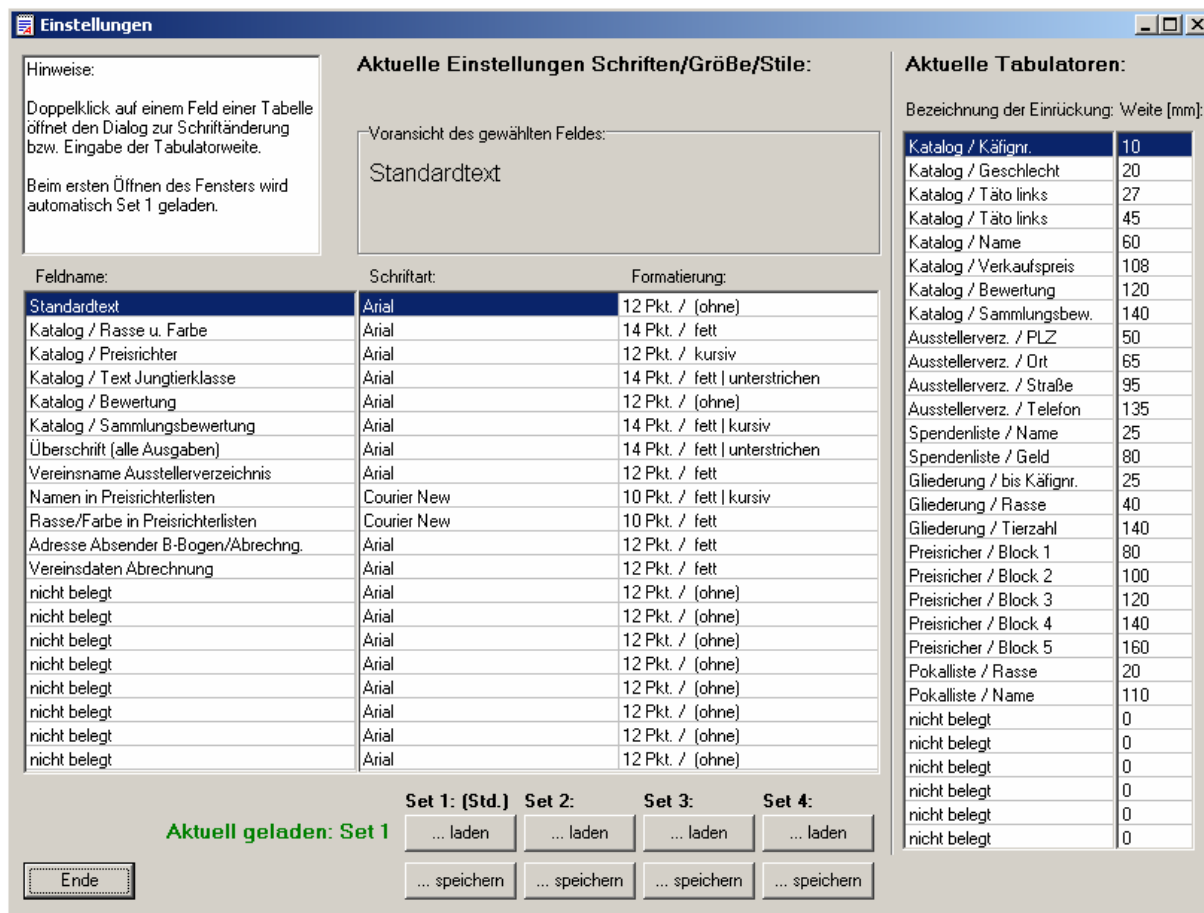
Einstellungen

Hinweise:

Doppelklick auf einem Feld einer Tabelle öffnet den Dialog zur Schriftänderung bzw. Eingabe der Tabulatorweite.

Beim ersten Öffnen des Fensters wird automatisch Set 1 geladen.

Aktuelle Einstellungen Schriften/Größe/Stile:

Voransicht des gewählten Feldes:

Standardtext

| Feldname: | Schriftart: | Formatierung: |
|---|---|---|
| Standardtext | Arial | 12 Pkt. / (ohne) |
| Katalog / Rasse u. Farbe | Arial | 14 Pkt. / fett |
| Katalog / Preisrichter | Arial | 12 Pkt. / kursiv |
| Katalog / Text Jungtierklasse | Arial | 14 Pkt. / fett \| unterstrichen |
| Katalog / Bewertung | Arial | 12 Pkt. / (ohne) |
| Katalog / Sammlungsbewertung | Arial | 14 Pkt. / fett \| kursiv |
| Überschrift (alle Ausgaben) | Arial | 14 Pkt. / fett \| unterstrichen |
| Vereinsname Ausstellerverzeichnis | Arial | 12 Pkt. / fett |
| Namen in Preisrichterlisten | Courier New | 10 Pkt. / fett \| kursiv |
| Rasse/Farbe in Preisrichterlisten | Courier New | 10 Pkt. / fett |
| Adresse Absender B-Bogen/Abrechng. | Arial | 12 Pkt. / fett |
| Vereinsdaten Abrechnung | Arial | 12 Pkt. / fett |
| nicht belegt | Arial | 12 Pkt. / (ohne) |
| nicht belegt | Arial | 12 Pkt. / (ohne) |
| nicht belegt | Arial | 12 Pkt. / (ohne) |
| nicht belegt | Arial | 12 Pkt. / (ohne) |
| nicht belegt | Arial | 12 Pkt. / (ohne) |
| nicht belegt | Arial | 12 Pkt. / (ohne) |
| nicht belegt | Arial | 12 Pkt. / (ohne) |
| nicht belegt | Arial | 12 Pkt. / (ohne) |

Aktuelle Tabulatoren:

| Bezeichnung der Einrückung: | Weite [mm]: |
|---|---|
| Katalog / Käfignr. | 10 |
| Katalog / Geschlecht | 20 |
| Katalog / Täto links | 27 |
| Katalog / Täto links | 45 |
| Katalog / Name | 60 |
| Katalog / Verkaufspreis | 108 |
| Katalog / Bewertung | 120 |
| Katalog / Sammlungsbew. | 140 |
| Ausstellerverz. / PLZ | 50 |
| Ausstellerverz. / Ort | 65 |
| Ausstellerverz. / Straße | 95 |
| Ausstellerverz. / Telefon | 135 |
| Spendenliste / Name | 25 |
| Spendenliste / Geld | 80 |
| Gliederung / bis Käfignr. | 25 |
| Gliederung / Rasse | 40 |
| Gliederung / Tierzahl | 140 |
| Preisricher / Block 1 | 80 |
| Preisricher / Block 2 | 100 |
| Preisricher / Block 3 | 120 |
| Preisricher / Block 4 | 140 |
| Preisricher / Block 5 | 160 |
| Pokalliste / Rasse | 20 |
| Pokalliste / Name | 110 |
| nicht belegt | 0 |
| nicht belegt | 0 |
| nicht belegt | 0 |
| nicht belegt | 0 |
| nicht belegt | 0 |
| nicht belegt | 0 |

Set 1: (Std.) Set 2: Set 3: Set 4:

Aktuell geladen: Set 1

... laden ... laden ... laden ... laden

Ende

... speichern ... speichern ... speichern ... speichern